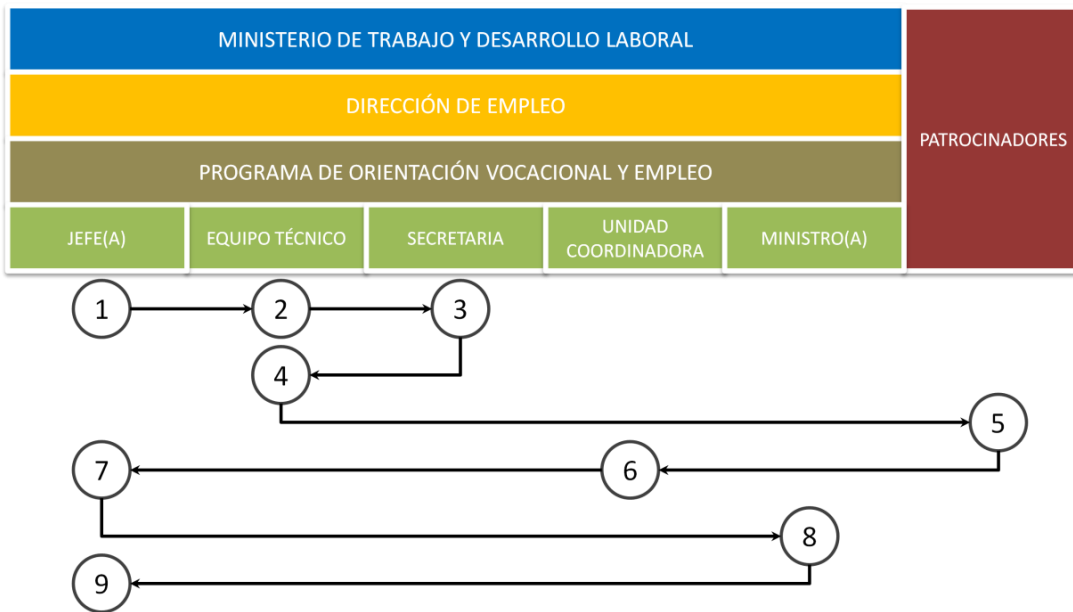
MINISTERIO DE TRABAJO Y DESARROLLO LABORAL

DIRECCIÓN DE EMPLEO

PROGRAMA DE ORIENTACIÓN VOCACIONAL Y EMPLEO

PATROCINADORES

| JEFE(A) | EQUIPO TÉCNICO | SECRETARIA | UNIDAD COORDINADORA | MINISTRO(A) |
|---|---|---|---|---|

1
2
3
4
5
6
7
8
9